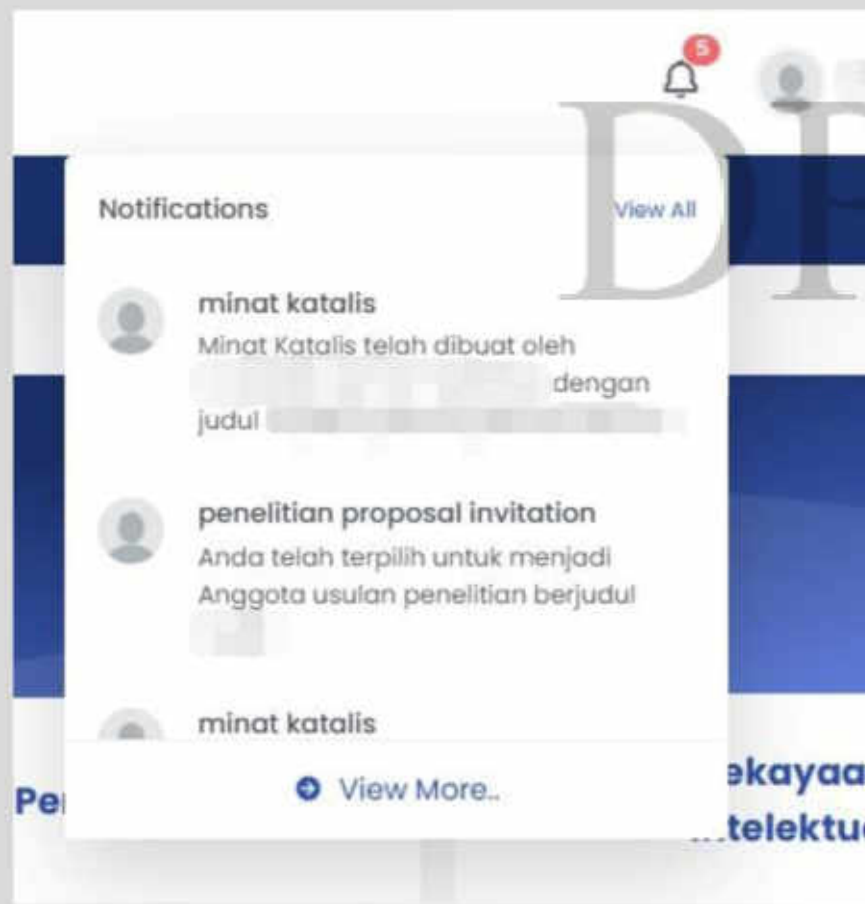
5

Notifications

View All

minat katalis

Minat Katalis telah dibuat oleh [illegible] dengan judul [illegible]

penelitian proposal invitation

Anda telah terpilih untuk menjadi Anggota usulan penelitian berjudul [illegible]

minat katalis

View More..

Pe

ekayaa

telektu

DP